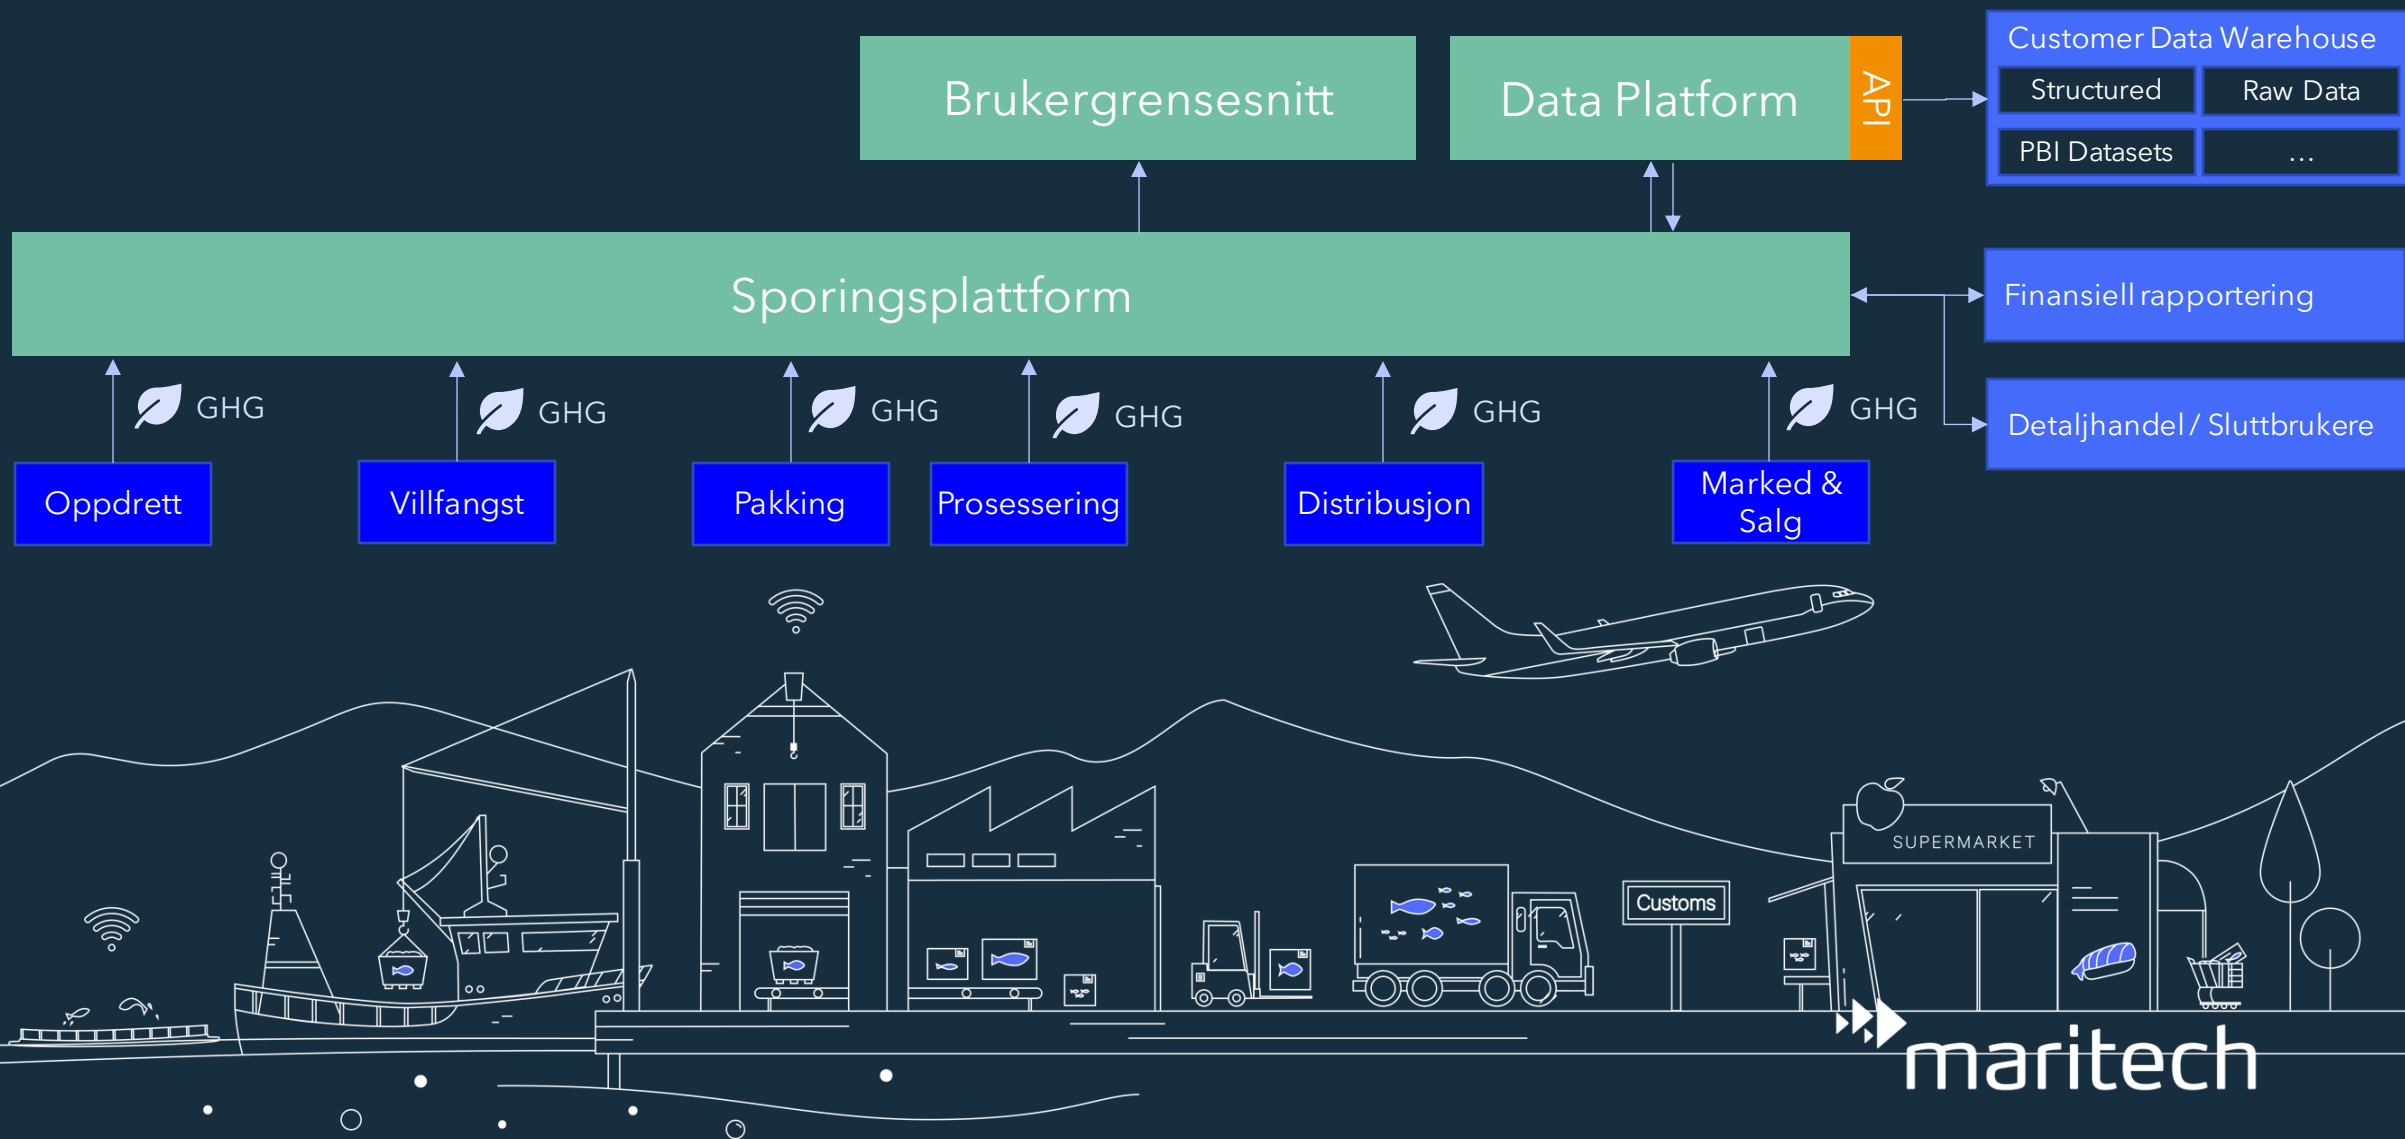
Brukergrensesnitt

Data Platform

API

Customer Data Warehouse

| Structured | Raw Data |
|---|---|
| PBI Datasets | ... |

Sporingsplattform

Finansiell rapportering

Detaljhandel / Sluttbrukere

GHG

GHG

GHG

GHG

GHG

GHG

Oppdrett

Villfangst

Pakking

Prosessering

Distribusjon

Marked & Salg

SUPERMARKET

Customs

maritech